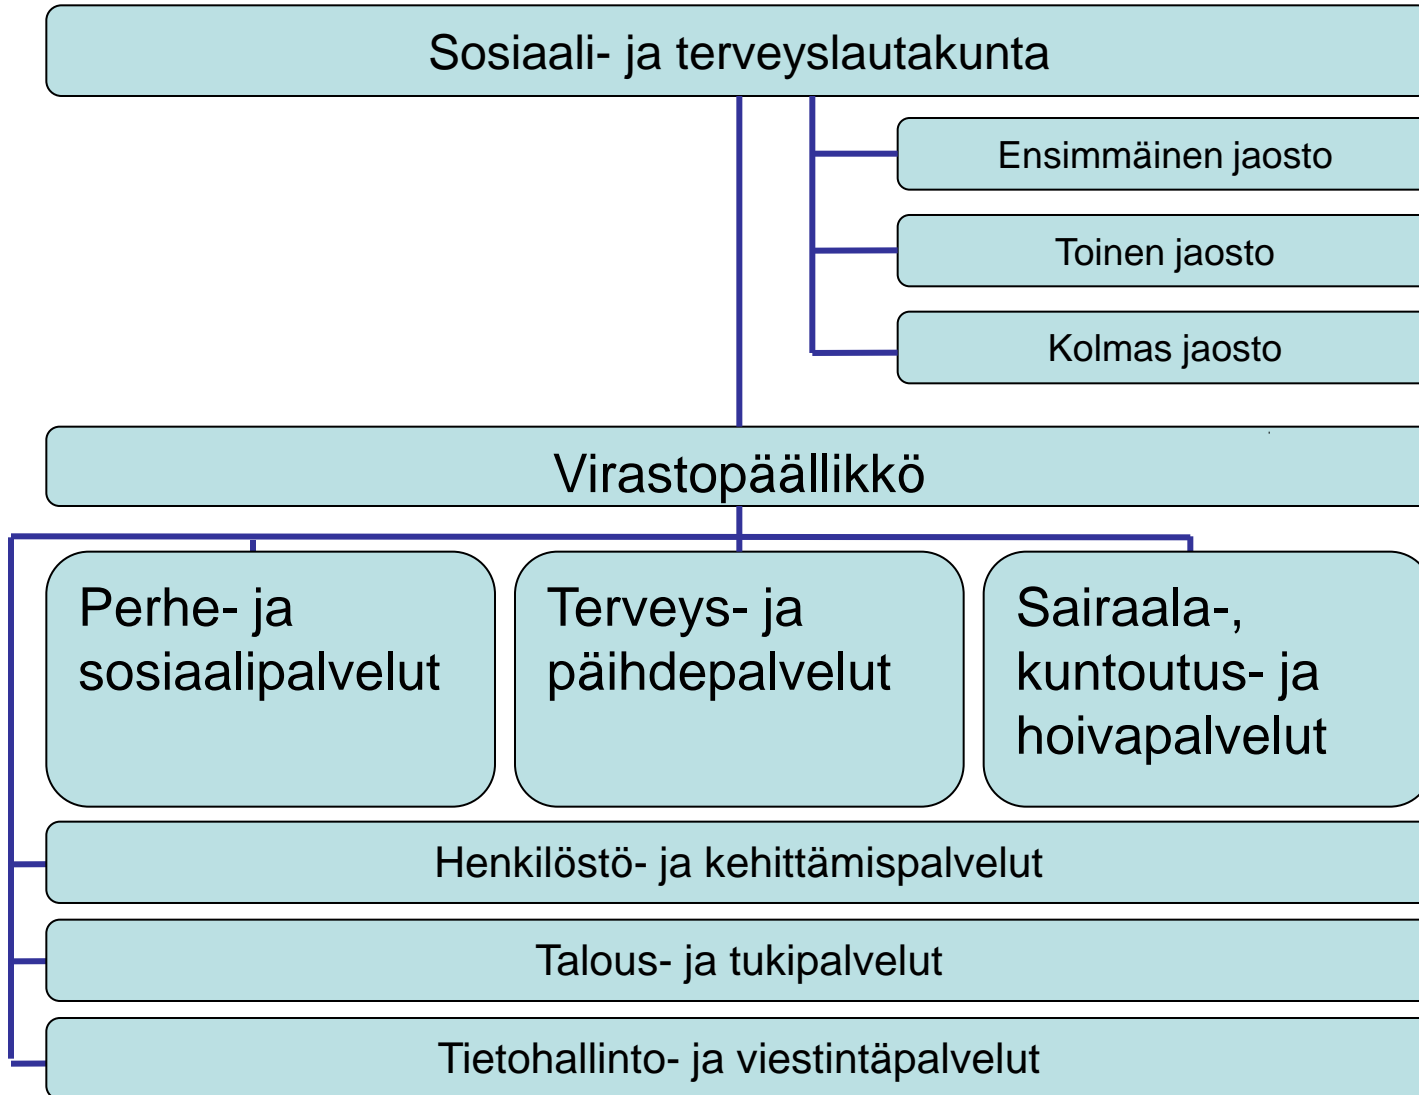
Sosiaali- ja terveyslautakunta

Ensimmäinen jaosto

Toinen jaosto

Kolmas jaosto

Virastopäällikkö

Perhe- ja sosiaalipalvelut

Terveys- ja päihdepalvelut

Sairaala-, kuntoutus- ja hoivapalvelut

Henkilöstö- ja kehittämispalvelut

Talous- ja tukipalvelut

Tietohallinto- ja viestintäpalvelut